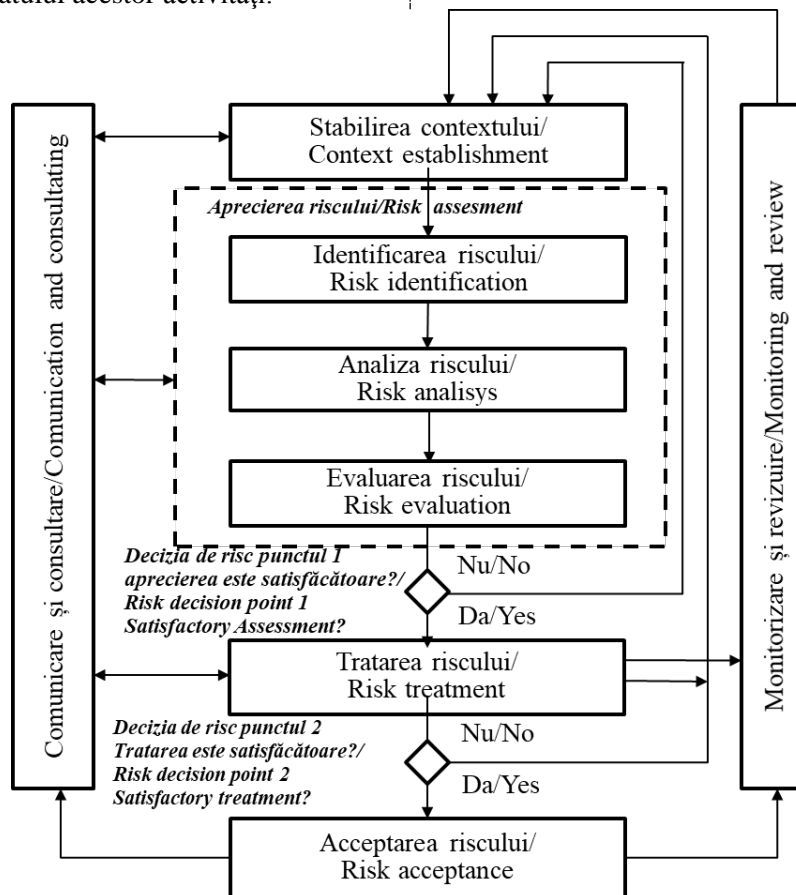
rezultatul acestor activități.

Comunicare și consultare/Communication and consulting

Stabilirea contextului/ Context establishment

Aprecierea riscului/Risk assesment

Identificarea riscului/ Risk identification

Analiza riscului/ Risk analisys

Evaluarea riscului/ Risk evaluation

Decizia de risc punctul 1 aprecierea este satisfăcătoare?/ Risk decision point 1 Satisfactory Assessment?

Nu/No

Da/Yes

Tratarea riscului/ Risk treatment

Decizia de risc punctul 2 Tratarea este satisfăcătoare?/ Risk decision point 2 Satisfactory treatment?

Nu/No

Da/Yes

Acceptarea riscului/ Risk acceptance

Monitorizare și revizuire/Monitoring and review